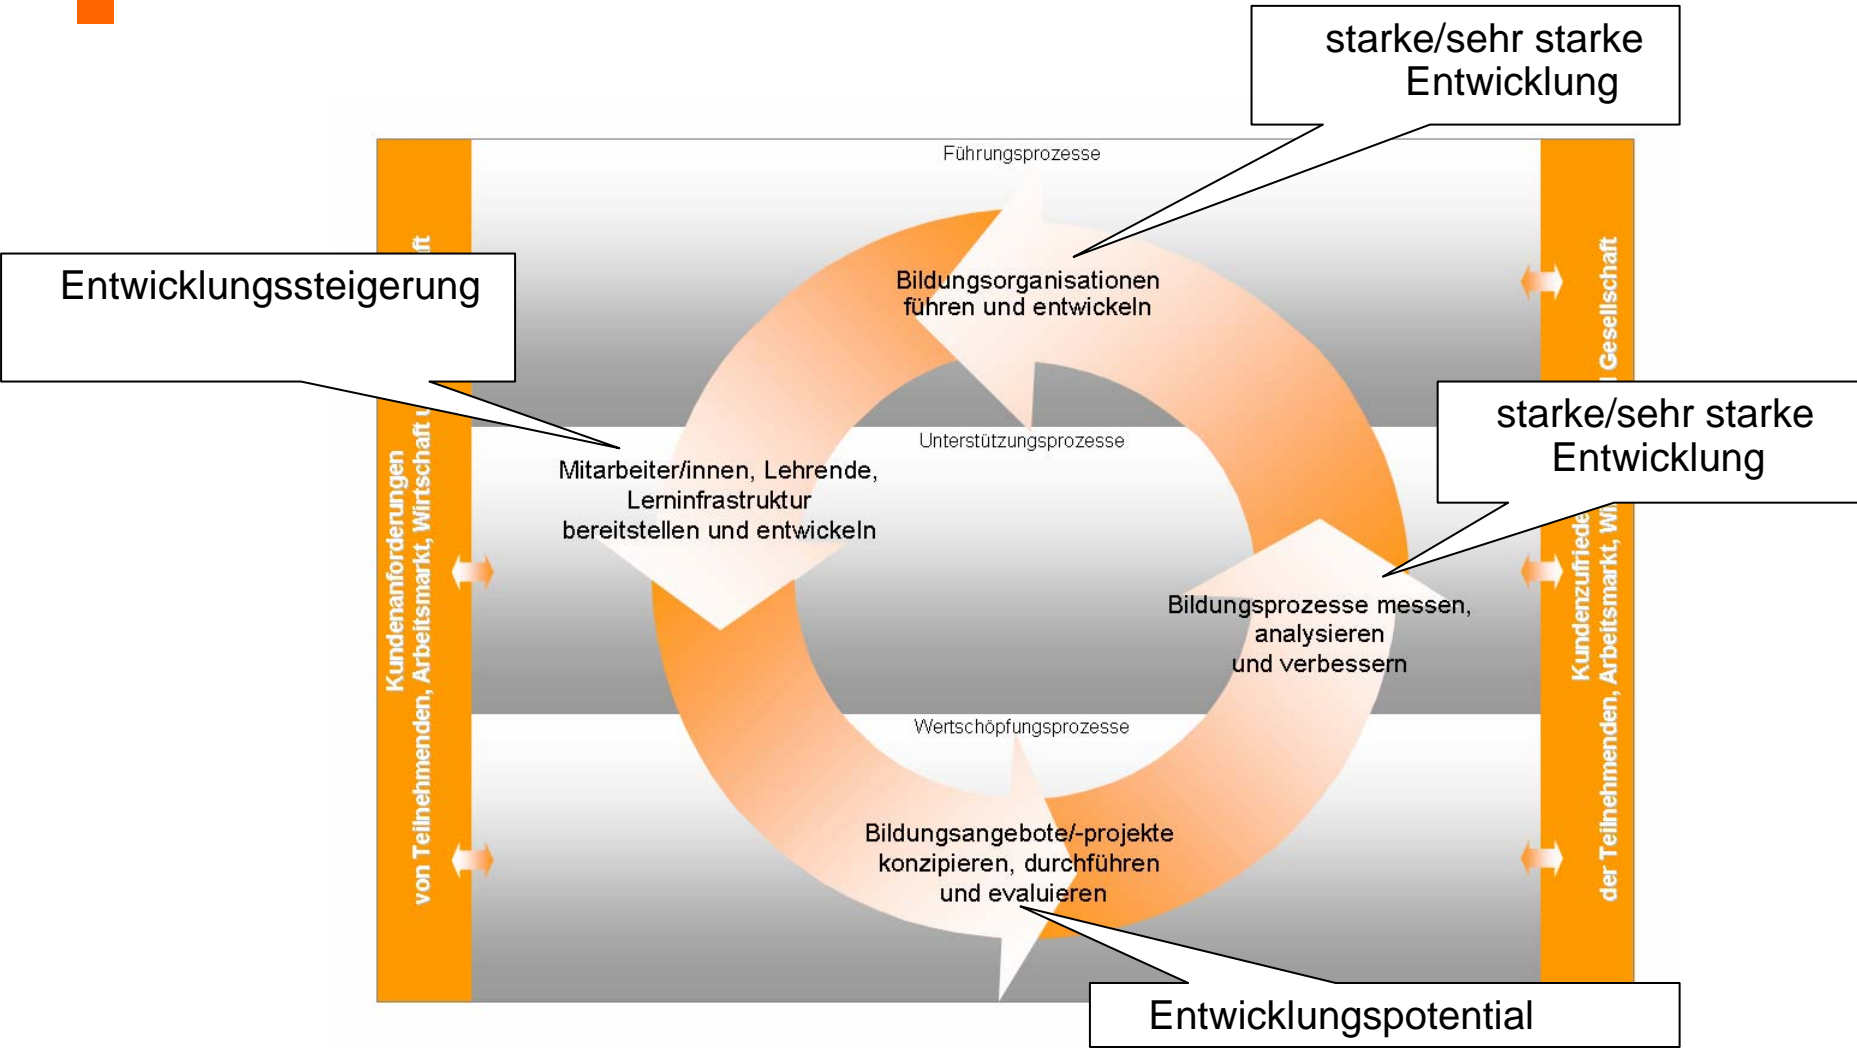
starke/sehr starke Entwicklung

Führungsprozesse

Entwicklungssteigerung

Bildungsorganisationen führen und entwickeln

Kundenanforderungen von Teilnehmenden, Arbeitsmarkt, Wirtschaft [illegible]ft

Unterstützungsprozesse

starke/sehr starke Entwicklung

Mitarbeiter/innen, Lehrende, Lerninfrastruktur bereitstellen und entwickeln

Bildungsprozesse messen, analysieren und verbessern

Kundenzufriede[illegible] der Teilnehmenden, Arbeitsmarkt, Wi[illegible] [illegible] Gesellschaft

Wertschöpfungsprozesse

Bildungsangebote/-projekte konzipieren, durchführen und evaluieren

Entwicklungspotential